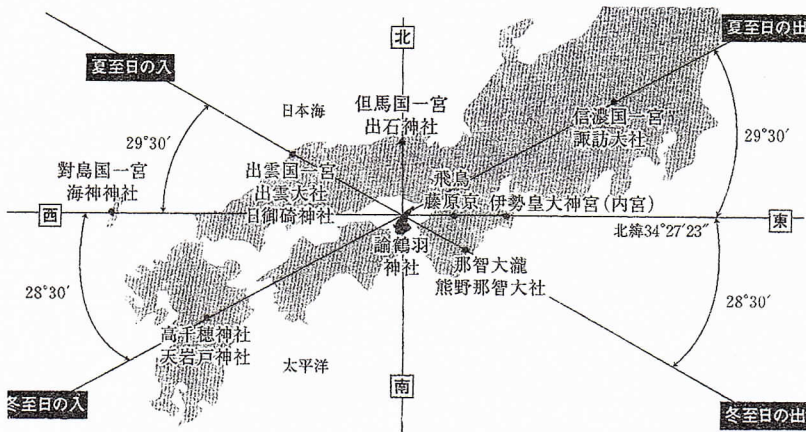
北
夏至日の出
夏至日の入
日本海
但馬国一宮
出石神社
信濃国一宮
諏訪大社
29°30′
29°30′
對島国一宮
海神神社
出雲国一宮
出雲大社
日御碕神社
飛鳥
藤原京
伊勢皇大神宮(内宮)
西
東
北緯34°27′23″
論鶴羽
神社
那智大瀧
熊野那智大社
28°30′
28°30′
高千穂神社
天岩戸神社
太平洋
南
冬至日の入
冬至日の出